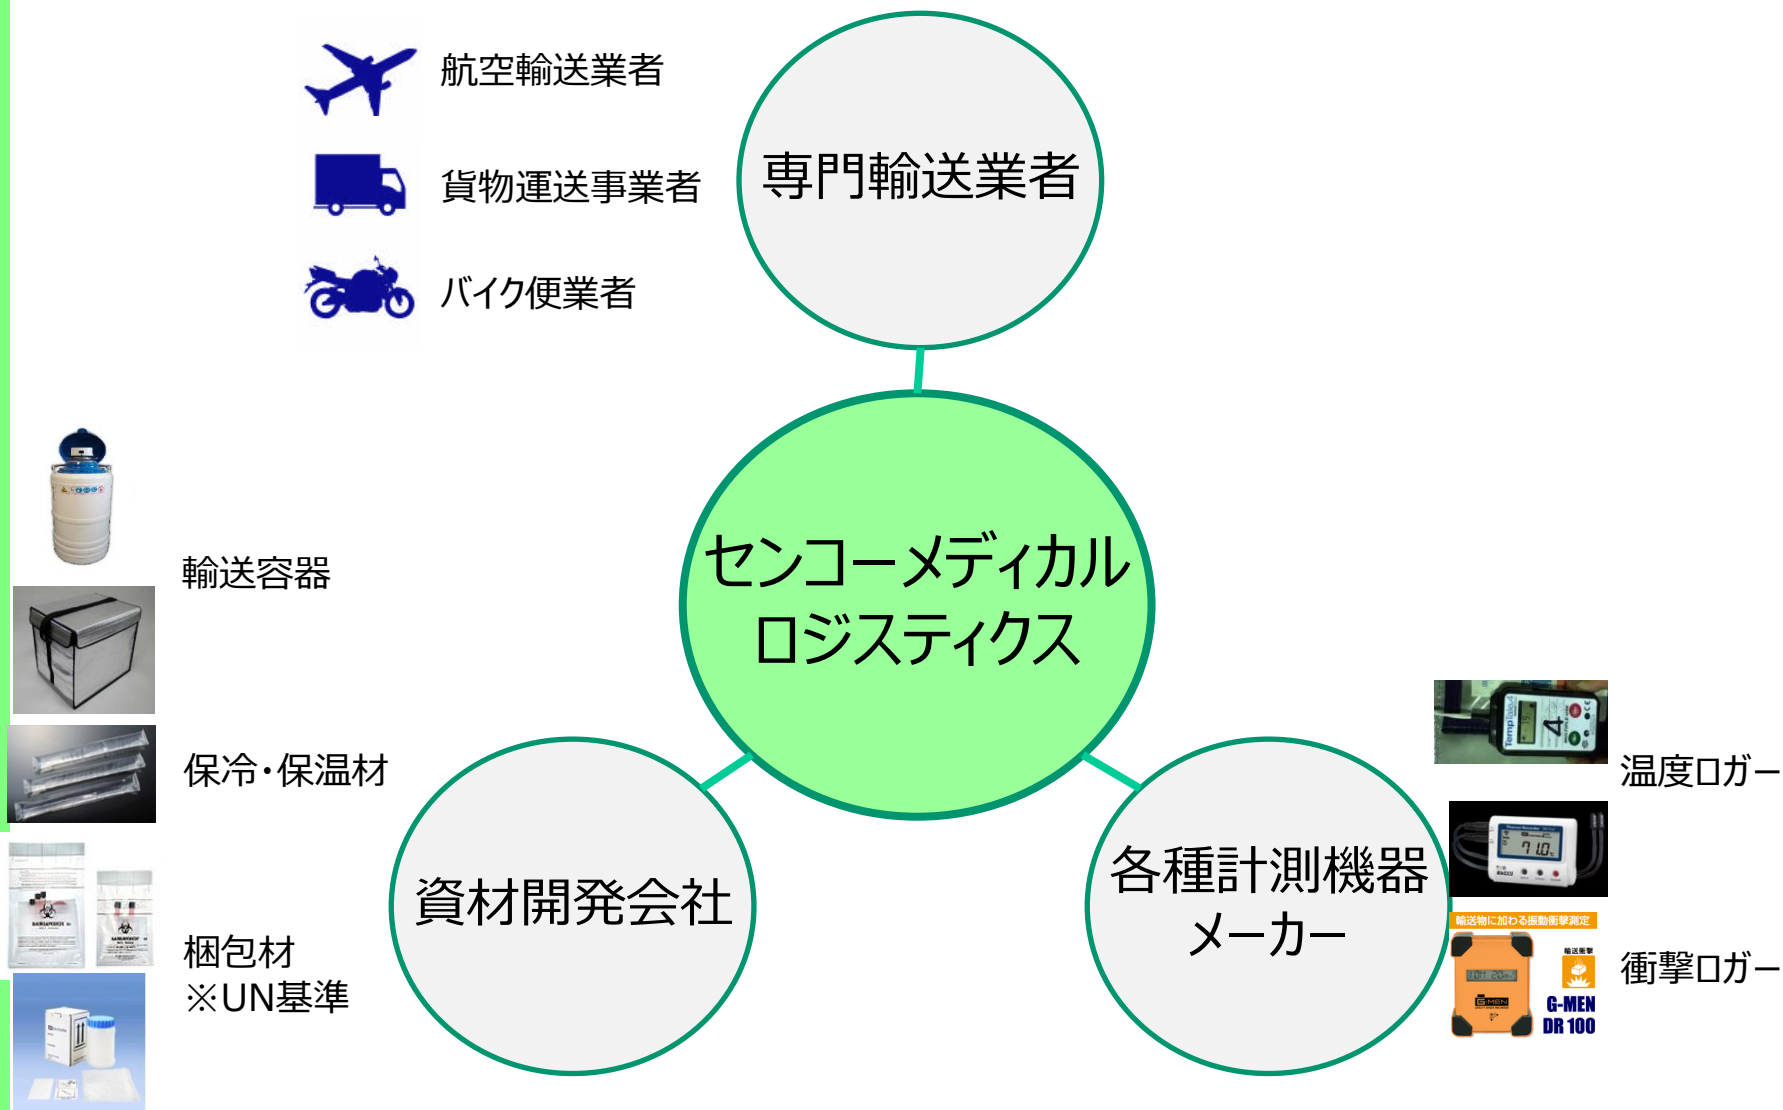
航空輸送業者

貨物運送事業者

バイク便業者

専門輸送業者

センコーメディカル ロジスティクス

輸送容器

保冷・保温材

梱包材
※UN基準

資材開発会社

各種計測機器 メーカー

温度ロガー

輸送物に加わる振動衝撃測定

G-MEN DR 100

衝撃ロガー